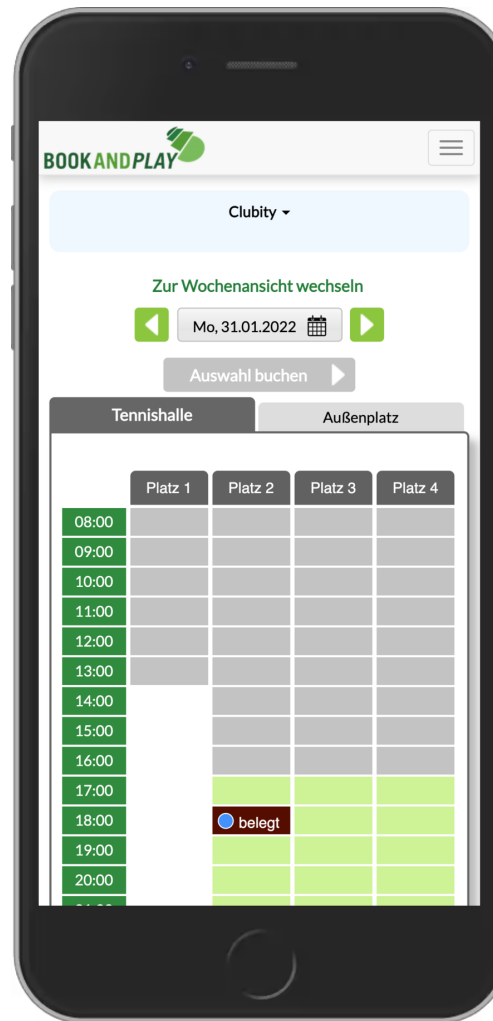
BOOKANDPLAY

Clubity

Zur Wochenansicht wechseln

Mo, 31.01.2022

Auswahl buchen

Tennishalle | Außenplatz

| | Platz 1 | Platz 2 | Platz 3 | Platz 4 |
|---|---|---|---|---|
| 08:00 | | | | |
| 09:00 | | | | |
| 10:00 | | | | |
| 11:00 | | | | |
| 12:00 | | | | |
| 13:00 | | | | |
| 14:00 | | | | |
| 15:00 | | | | |
| 16:00 | | | | |
| 17:00 | | | | |
| 18:00 | | belegt | | |
| 19:00 | | | | |
| 20:00 | | | | |
| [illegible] | | | | |